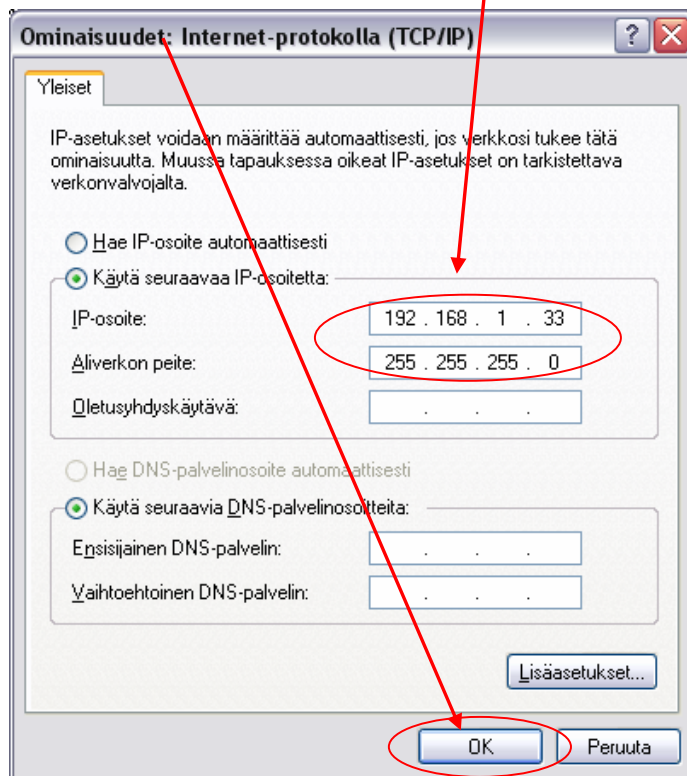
Ominaisuudet: Internet-protokolla (TCP/IP)

?

Yleiset

IP-asetukset voidaan määrittää automaattisesti, jos verkkosi tukee tätä ominaisuutta. Muussa tapauksessa oikeat IP-asetukset on tarkistettava verkonvalvojalta.

Hae IP-osoite automaattisesti

Käytä seuraavaa IP-osoitetta:

IP-osoite: 192 . 168 . 1 . 33

Aliverkon peite: 255 . 255 . 255 . 0

Oletusyhdyskäytävä: . . .

Hae DNS-palvelinosoite automaattisesti

Käytä seuraavia DNS-palvelinosoitteita:

Ensisijainen DNS-palvelin: . . .

Vaihtoehtoinen DNS-palvelin: . . .

Lisäasetukset...

OK

Peruuta